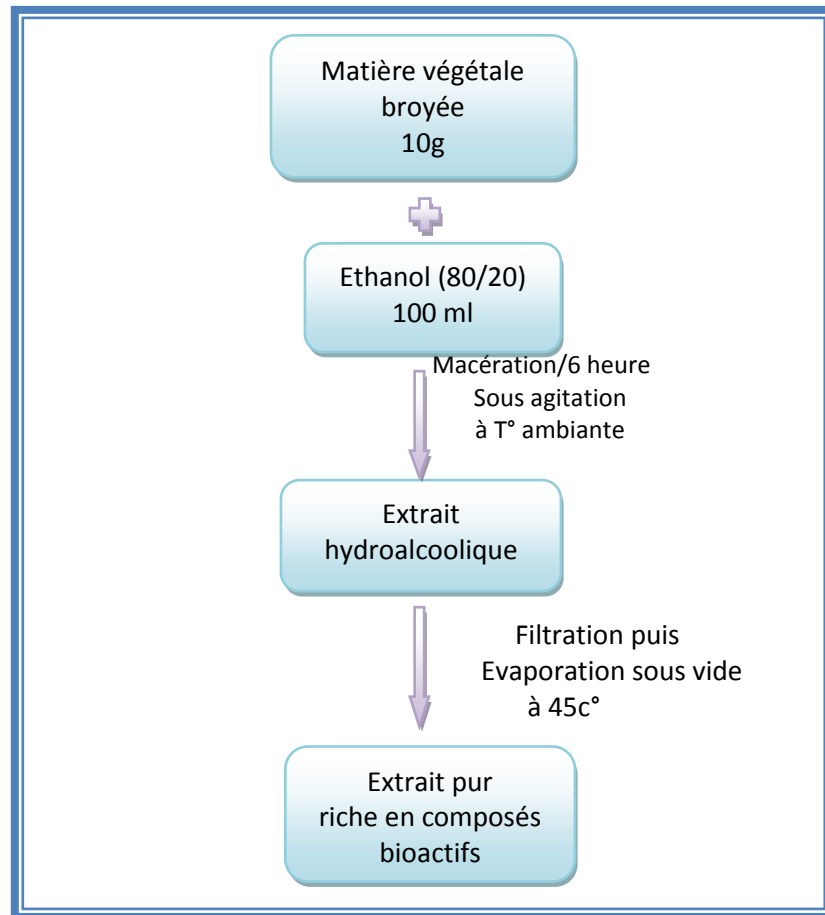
Matière végétale
broyée
10g

Ethanol (80/20)
100 ml

Macération/6 heure
Sous agitation
à T° ambiante

Extrait
hydroalcoolique

Filtration puis
Evaporation sous vide
à 45c°

Extrait pur
riche en composés
bioactifs